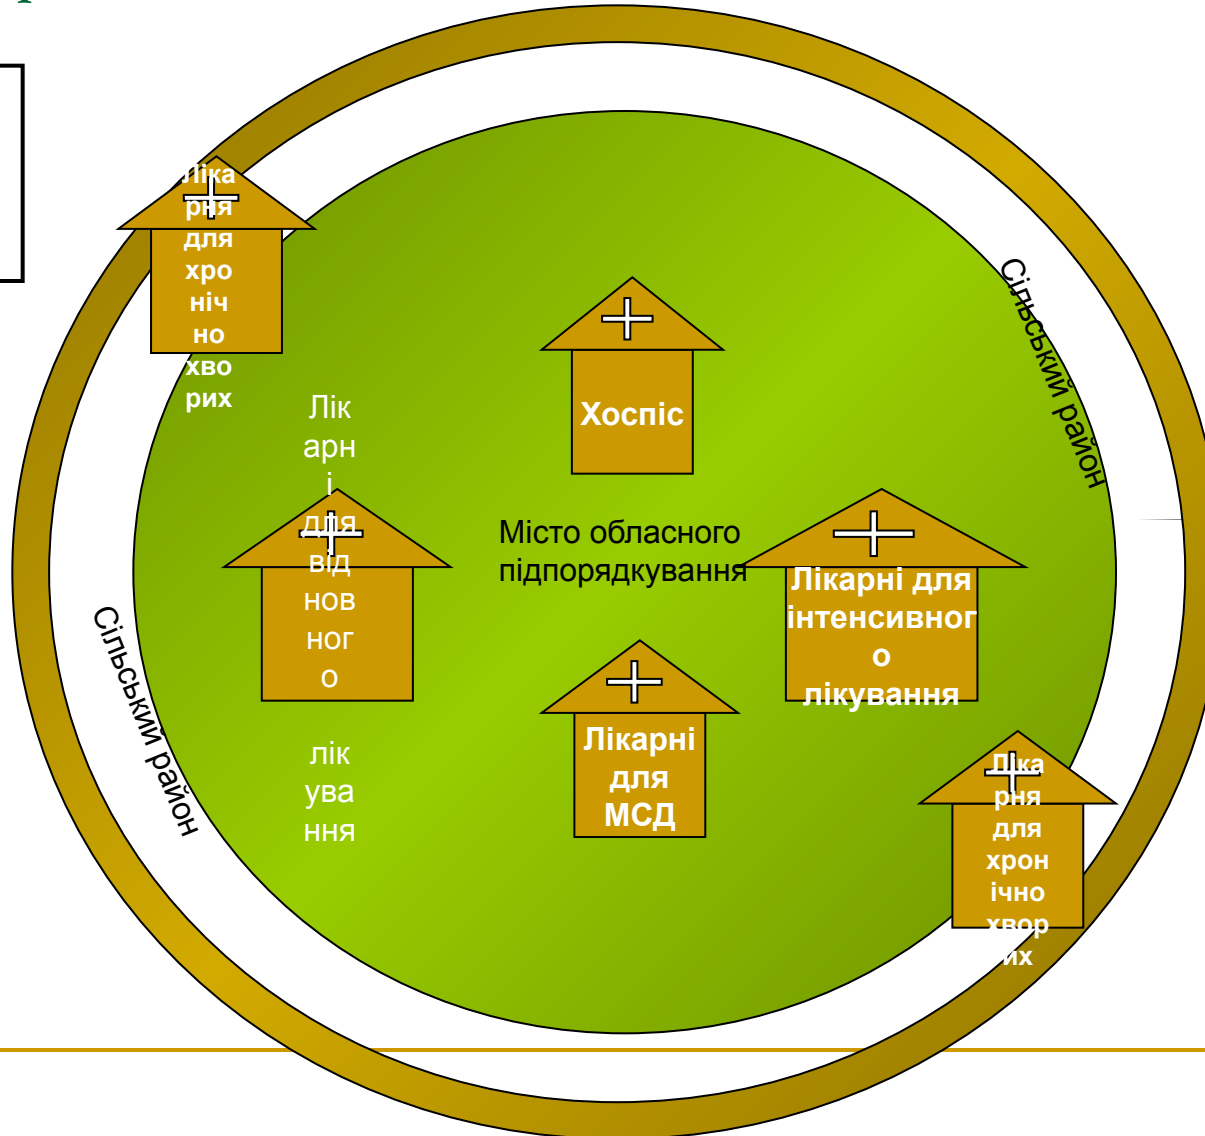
Ліка рня для хро ніч но хво рих

Сільський район

Хоспіс

Лік арн і для від нов ног о лік ува ння

Місто обласного підпорядкування

Лікарні для інтенсивног о лікування

Лікарні для МСД

Сільський район

Ліка рня для хрон ічно хвор их